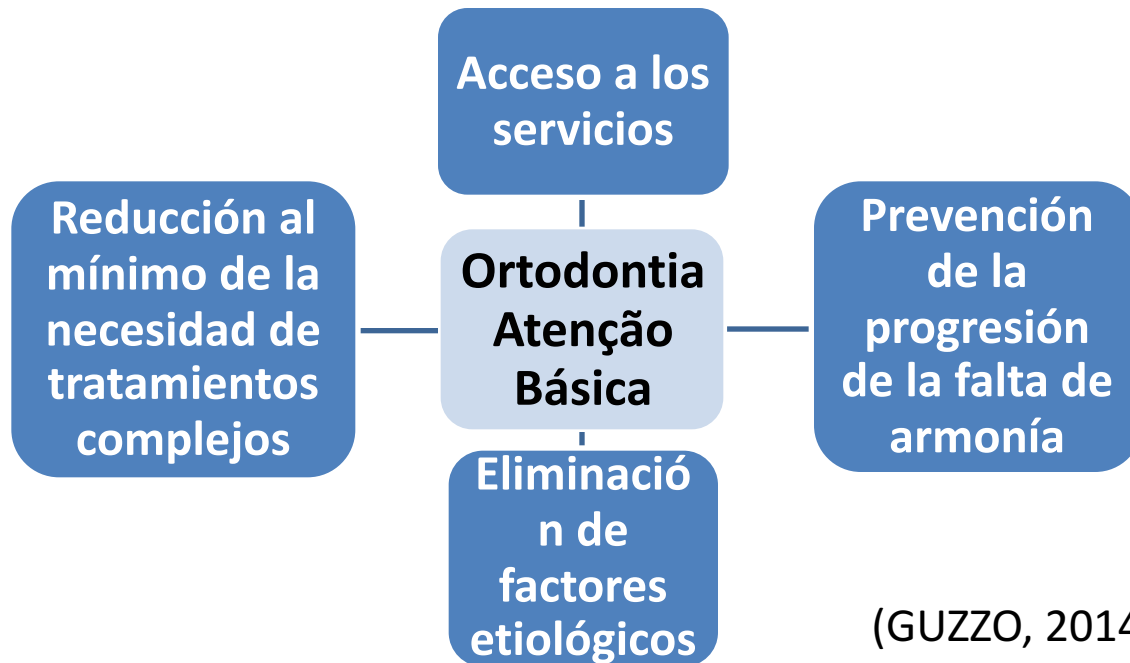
Acceso a los servicios

Reducción al mínimo de la necesidad de tratamientos complejos

Ortodontia Atenção Básica

Prevención de la progresión de la falta de armonía

Eliminación de factores etiológicos

(GUZZO, 201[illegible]